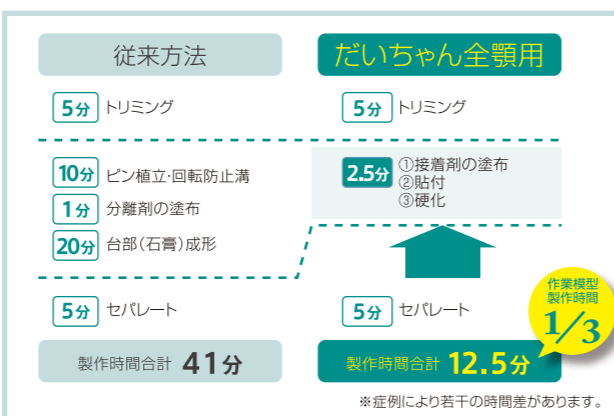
従来方法

だいちゃん全顎用

5分 トリミング

5分 トリミング

10分 ピン植立･回転防止溝

1分 分離剤の塗布

20分 台部(石膏)成形

2.5分 ①接着剤の塗布 ②貼付 ③硬化

5分 セパレート

5分 セパレート

作業模型製作時間 $\frac{1}{3}$

製作時間合計 41分

製作時間合計 12.5分

※症例により若干の時間差があります。